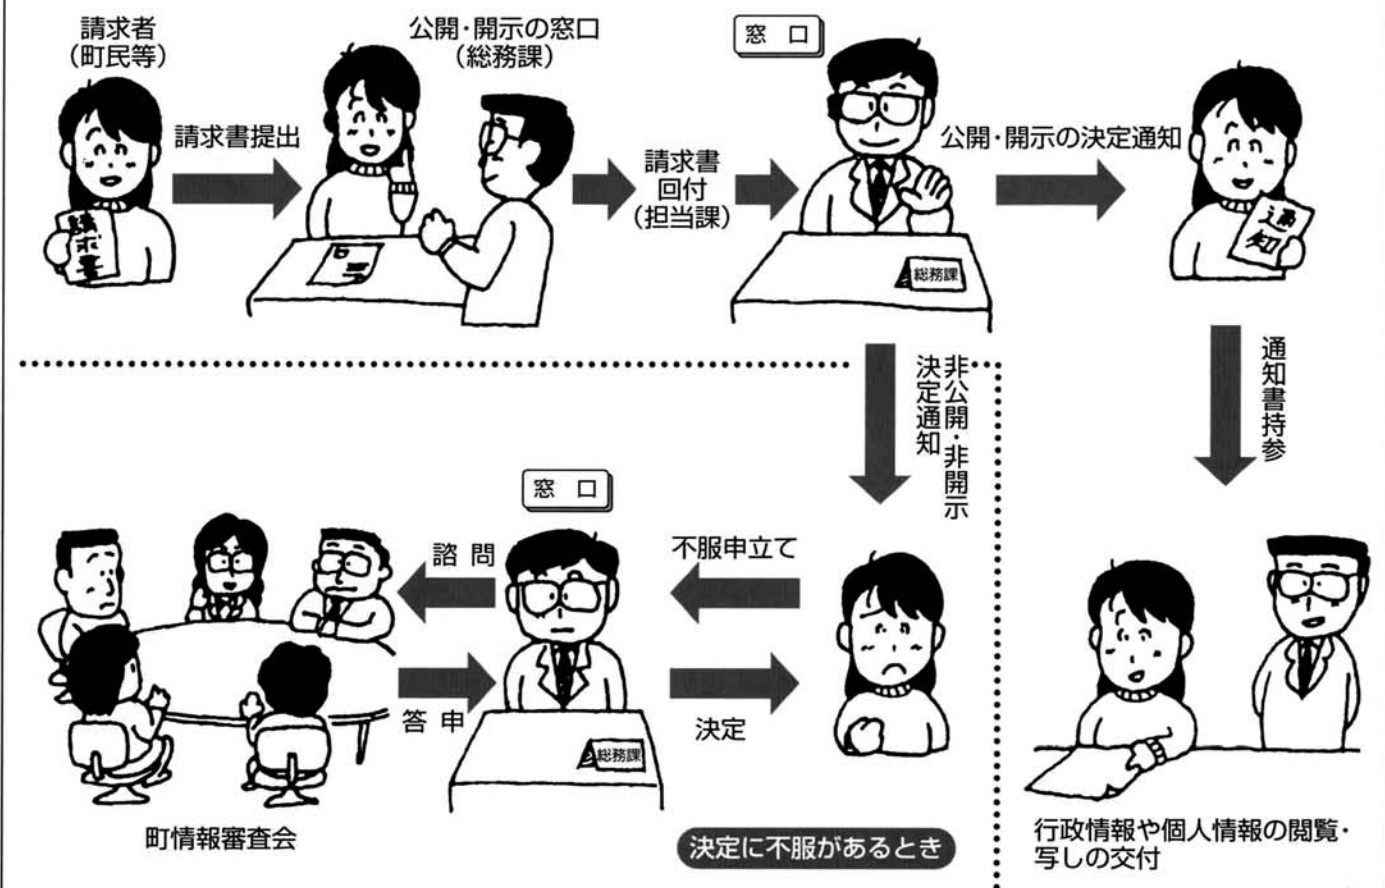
請求者
(町民等)

請求書提出

公開・開示の窓口
(総務課)

請求書
回付
(担当課)

窓　口

総務課

公開・開示の決定通知

通知

請求書

通知書持参

非公開・非開示
決定通知

窓　口

諮　問

不服申立て

答　申

総務課

決定

町情報審査会

決定に不服があるとき

行政情報や個人情報の閲覧・写しの交付